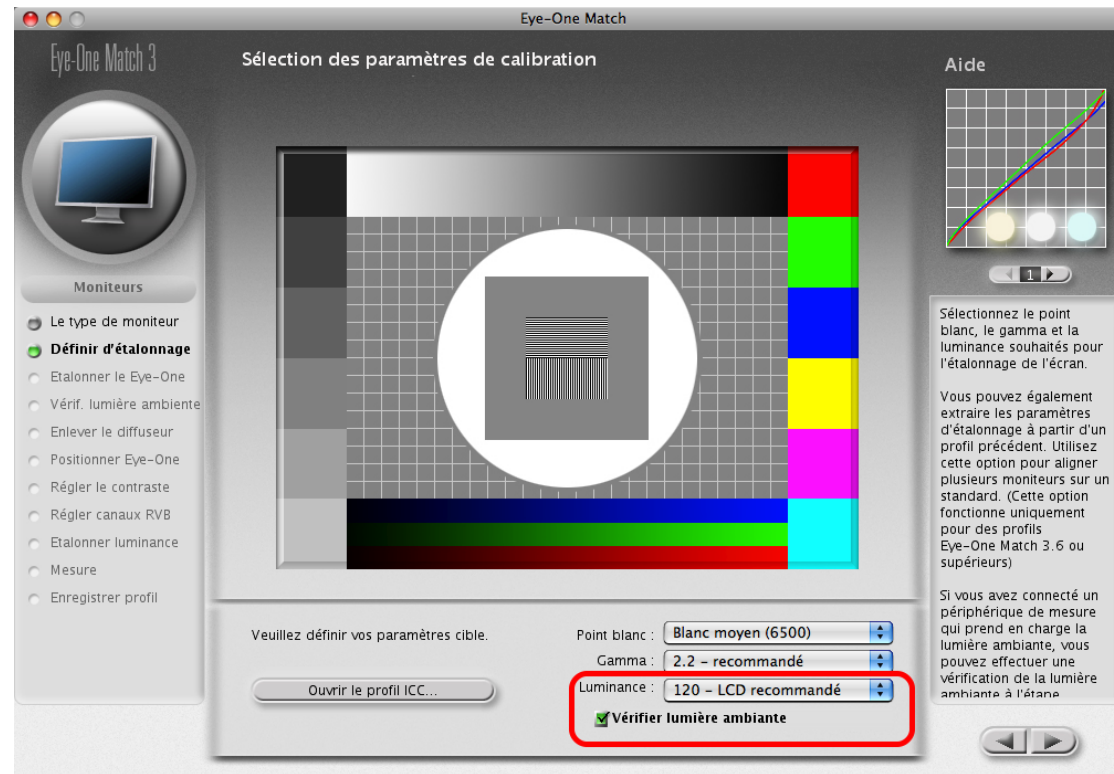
Eye-One Match

Eye-One Match 3

Sélection des paramètres de calibration

Aide

1

Moniteurs

Le type de moniteur
Définir d'étalonnage
Etalonner le Eye-One
Vérif. lumière ambiente
Enlever le diffuseur
Positionner Eye-One
Régler le contraste
Régler canaux RVB
Etalonner luminance
Mesure
Enregistrer profil

Sélectionnez le point blanc, le gamma et la luminance souhaités pour l'étalonnage de l'écran.

Vous pouvez également extraire les paramètres d'étalonnage à partir d'un profil précédent. Utilisez cette option pour aligner plusieurs moniteurs sur un standard. (Cette option fonctionne uniquement pour des profils Eye-One Match 3.6 ou supérieurs)

Si vous avez connecté un périphérique de mesure qui prend en charge la lumière ambiante, vous pouvez effectuer une vérification de la lumière ambiante à l'étape

Veuillez définir vos paramètres cible.

Ouvrir le profil ICC...

Point blanc : Blanc moyen (6500)
Gamma : 2.2 - recommandé
Luminance : 120 - LCD recommandé
Vérifier lumière ambiante